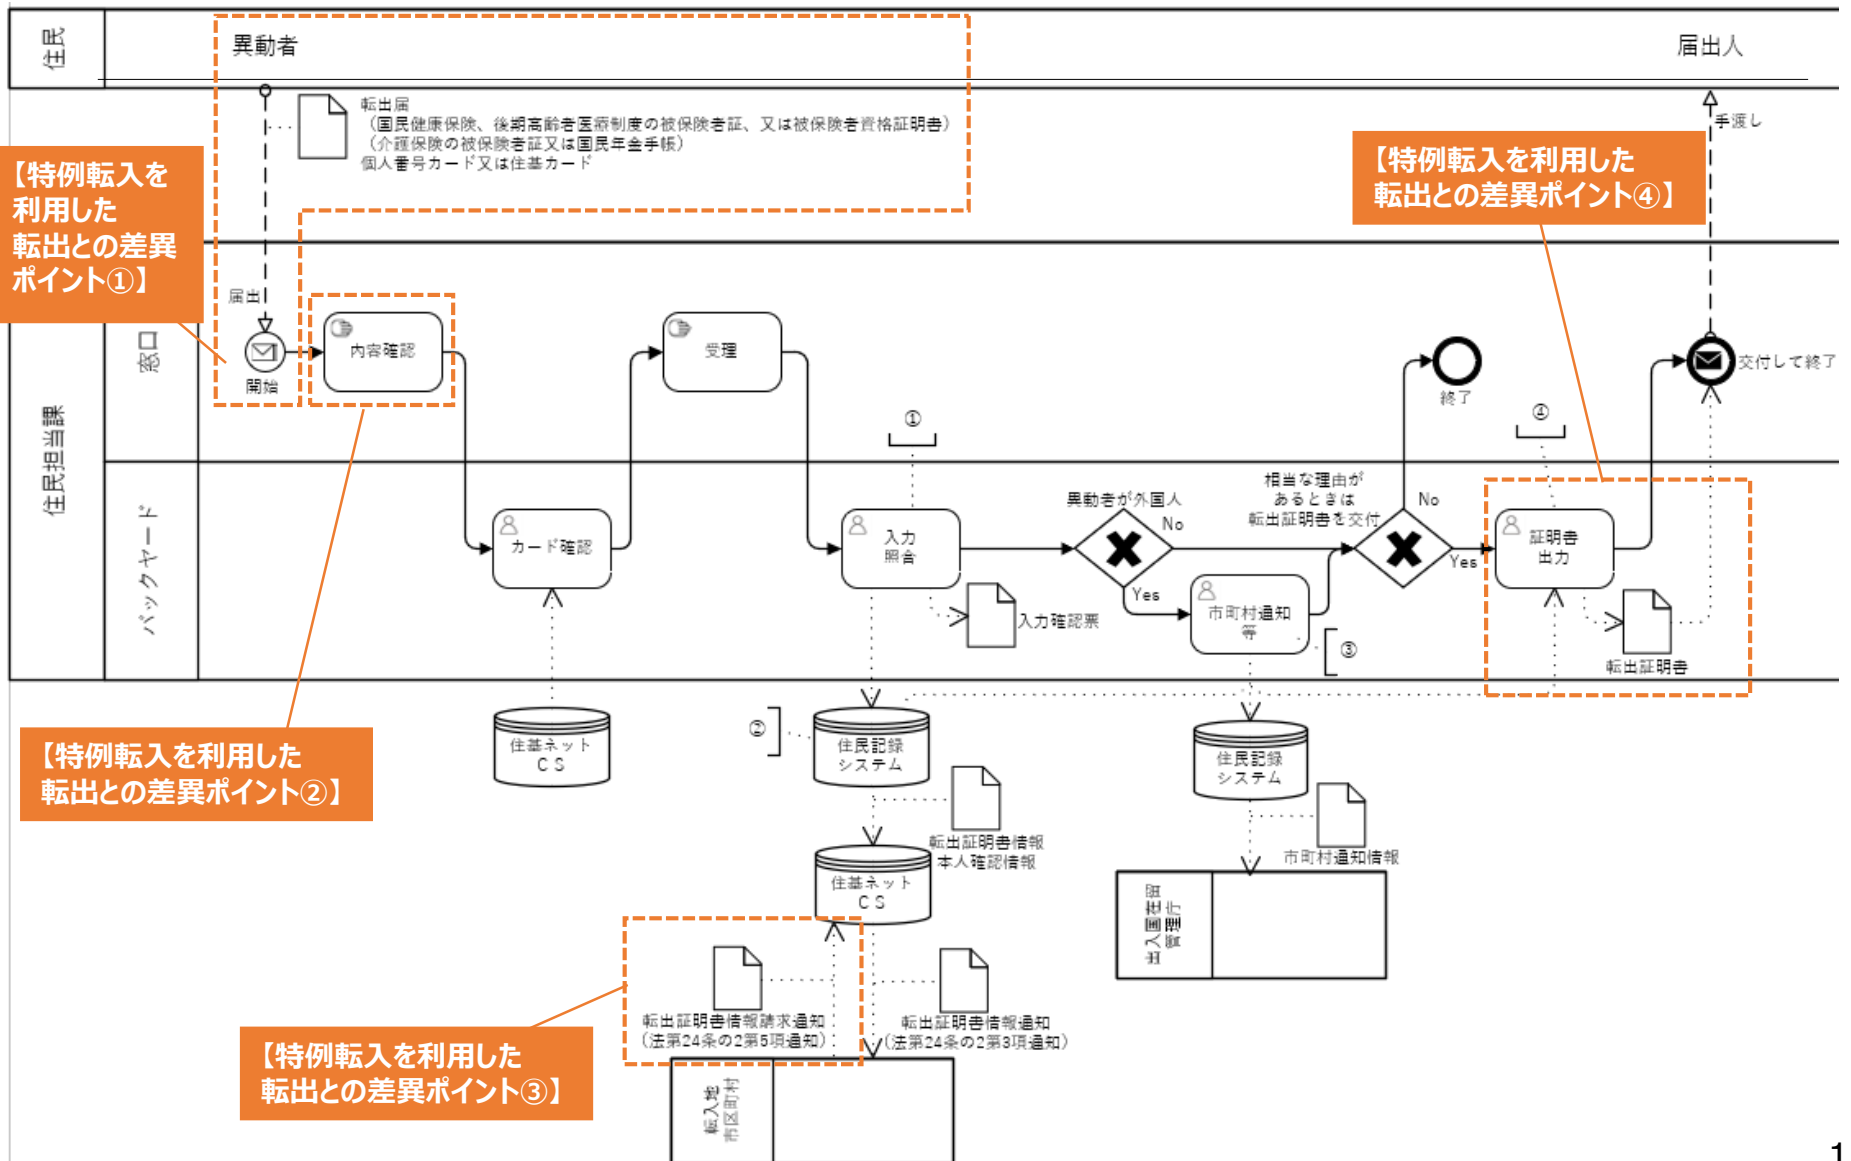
住民

異動者

届出人

転出届
（国民健康保険、後期高齢者医療制度の被保険者証、又は被保険者資格証明書）
（介護保険の被保険者証又は国民年金手帳）
個人番号カード又は住基カード

手渡し

【特例転入を利用した転出との差異ポイント①】

【特例転入を利用した転出との差異ポイント④】

住民担当課

窓口

届出

開始

内容確認

受理

終了

交付して終了

①

④

バックヤード

カード確認

入力照合

異動者が外国人

No

Yes

相当な理由があるときは転出証明書を交付

No

Yes

証明書出力

入力確認票

市町村通知等

③

転出証明書

住基ネットCS

②

住民記録システム

住民記録システム

【特例転入を利用した転出との差異ポイント②】

転出証明書情報
本人確認情報

住基ネットCS

市町村通知情報

出入国在留管理庁

転出証明書情報請求通知
（法第24条の2第5項通知）

転出証明書情報通知
（法第24条の2第3項通知）

【特例転入を利用した転出との差異ポイント③】

転入地市区町村

1